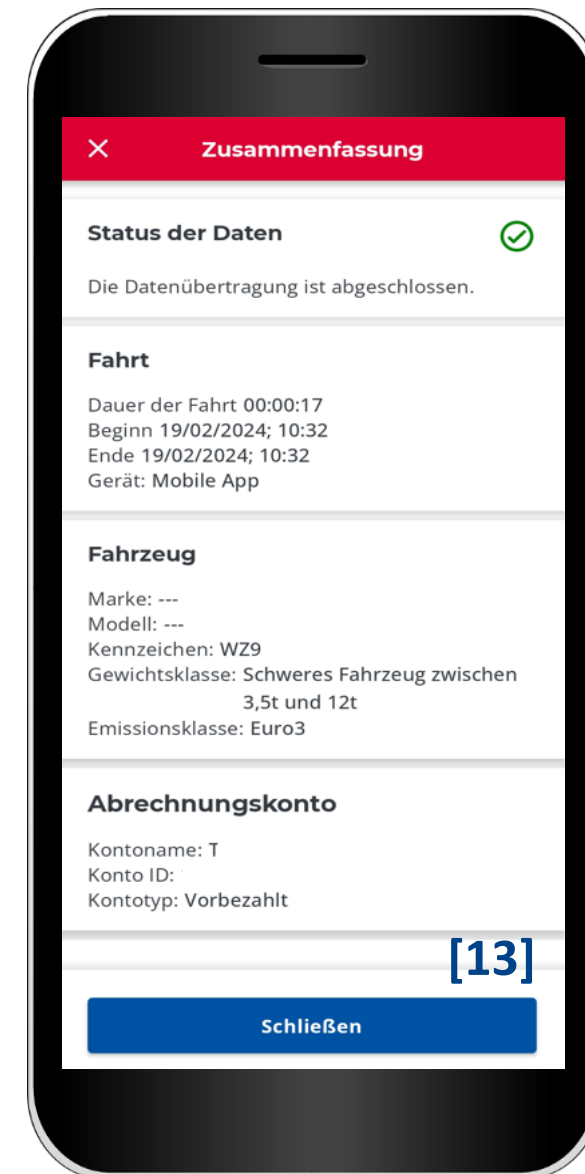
× Zusammenfassung

Status der Daten

Die Datenübertragung ist abgeschlossen.

Fahrt

Dauer der Fahrt 00:00:17
Beginn 19/02/2024; 10:32
Ende 19/02/2024; 10:32
Gerät: Mobile App

Fahrzeug

Marke: ---
Modell: ---
Kennzeichen: WZ9
Gewichtsklasse: Schweres Fahrzeug zwischen 3,5t und 12t
Emissionsklasse: Euro3

Abrechnungskonto

Kontoname: T
Konto ID:
Kontotyp: Vorbezahlt

[13]

Schließen